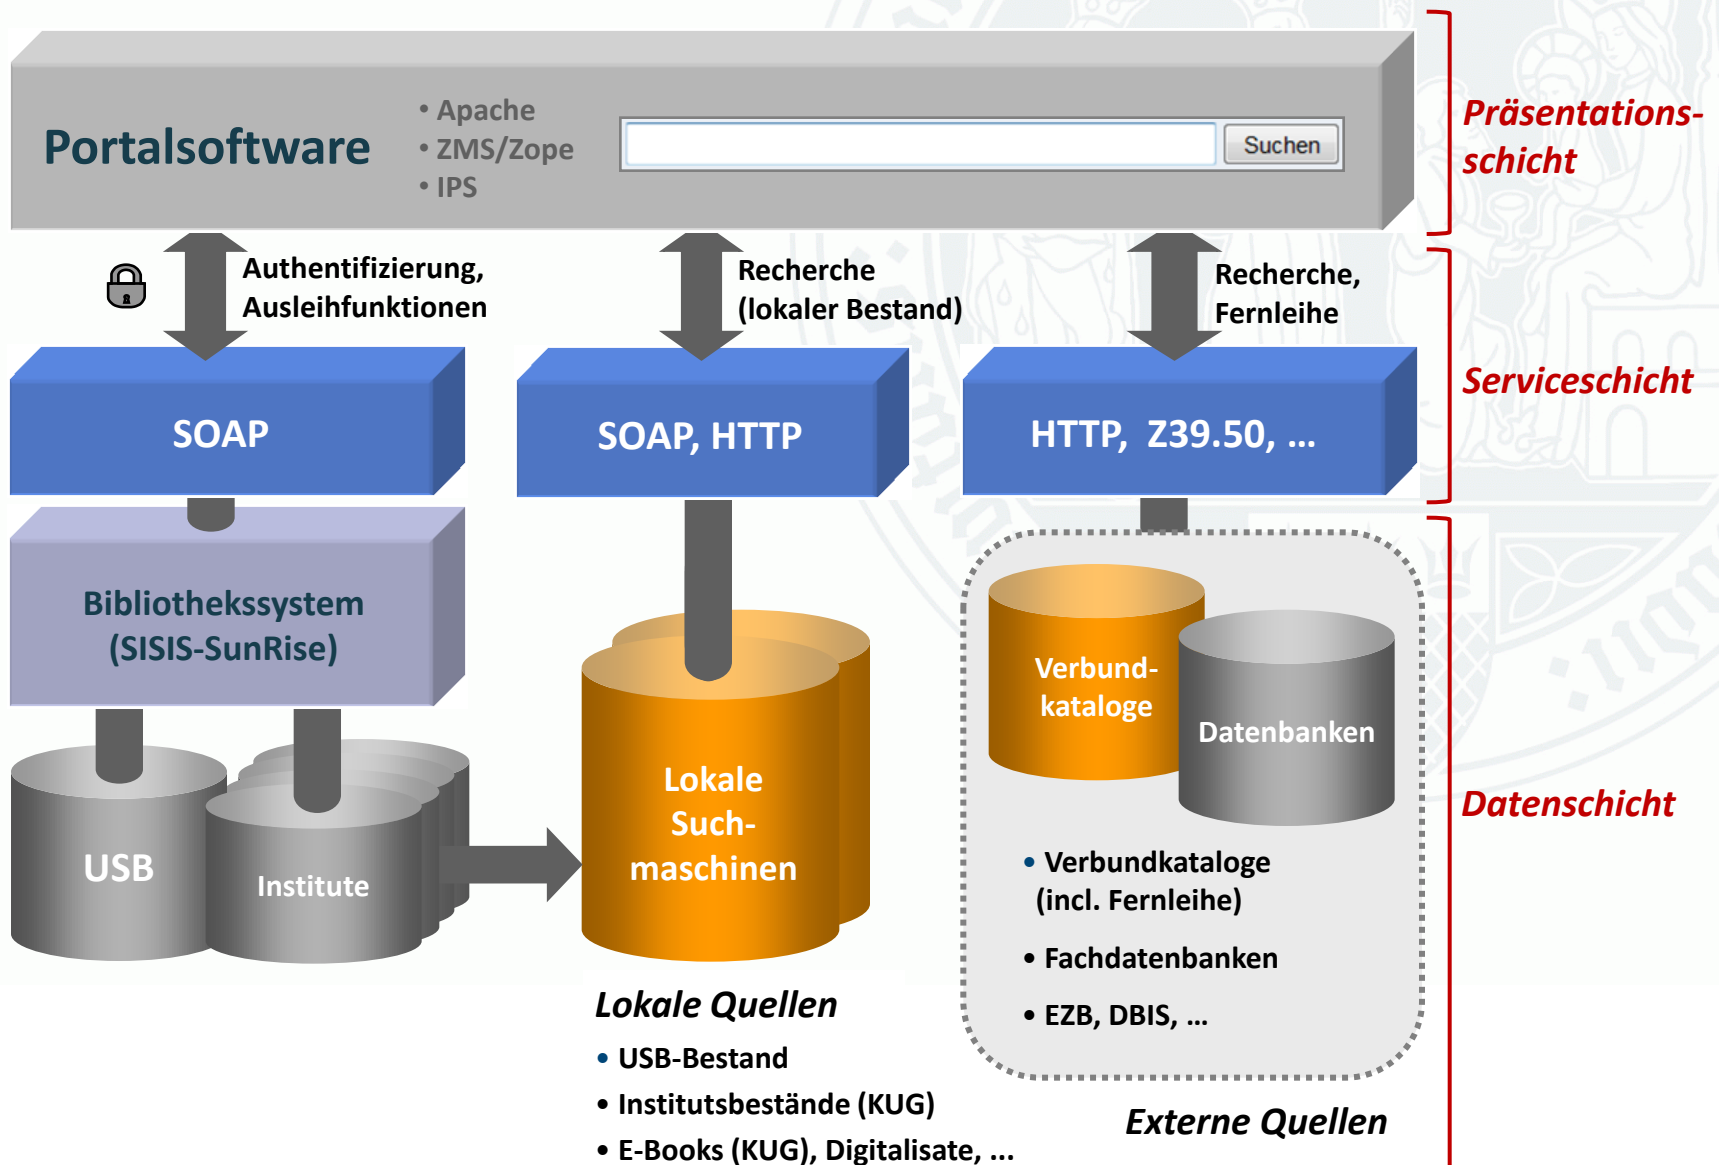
Portalsoftware

• Apache
• ZMS/Zope
• IPS

Suchen

Präsentations-schicht

Authentifizierung, Ausleihfunktionen

Recherche (lokaler Bestand)

Recherche, Fernleihe

SOAP

SOAP, HTTP

HTTP, Z39.50, ...

Serviceschicht

Bibliothekssystem (SISIS-SunRise)

USB

Institute

Lokale Such-maschinen

Verbund-kataloge

Datenbanken

Datenschicht

• Verbundkataloge (incl. Fernleihe)

• Fachdatenbanken

• EZB, DBIS, ...

Lokale Quellen

• USB-Bestand
• Institutsbestände (KUG)
• E-Books (KUG), Digitalisate, ...

Externe Quellen